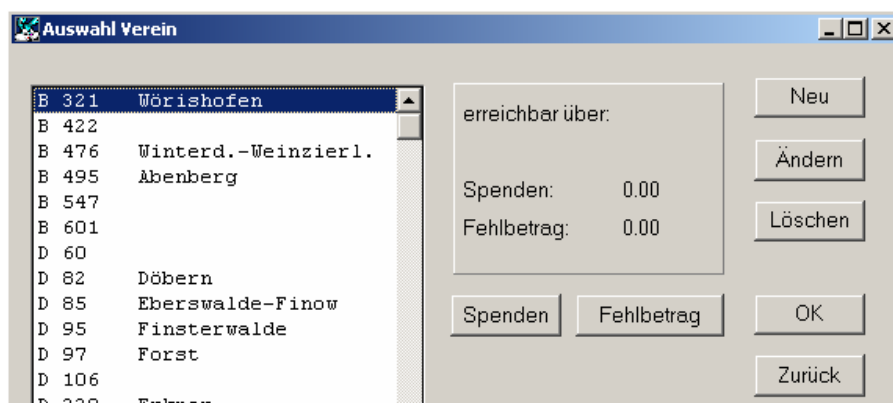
Auswahl Verein

B 321 Wörishofen
B 422
B 476 Winterd.-Weinzierl.
B 495 Abenberg
B 547
B 601
D 60
D 82 Döbern
D 85 Eberswalde-Finow
D 95 Finsterwalde
D 97 Forst
D 106
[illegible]

erreichbar über:

Spenden: 0.00
Fehlbetrag: 0.00

Spenden
Fehlbetrag

Neu
Ändern
Löschen
OK
Zurück